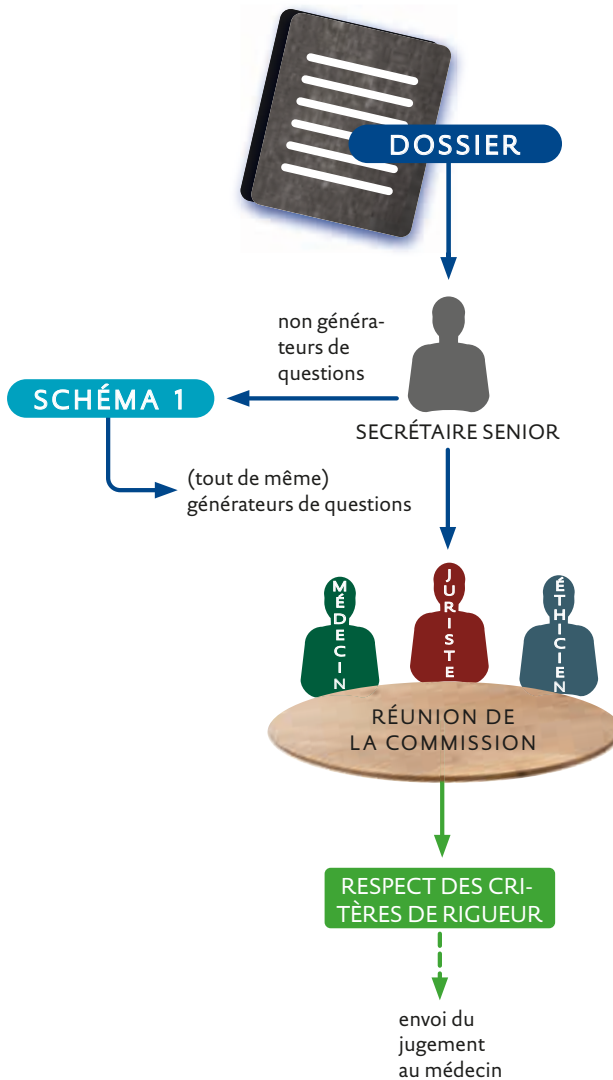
DOSSIER

non générateurs de questions

SCHÉMA 1

SECRÉTAIRE SENIOR

(tout de même) générateurs de questions

MÉDECIN

JURISTE

ÉTHICIEN

RÉUNION DE LA COMMISSION

RESPECT DES CRITÈRES DE RIGUEUR

envoi du jugement au médecin